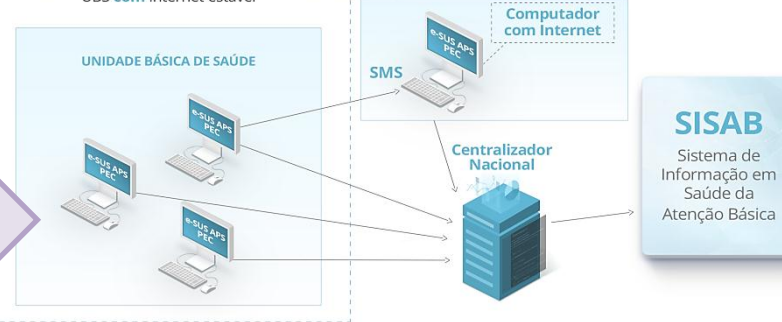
UBS com internet estável

UNIDADE BÁSICA DE SAÚDE

e-SUS APS PEC

e-SUS APS PEC

e-SUS APS PEC

SMS

e-SUS APS PEC

Computador com Internet

Centralizador Nacional

SISAB

Sistema de Informação em Saúde da Atenção Básica